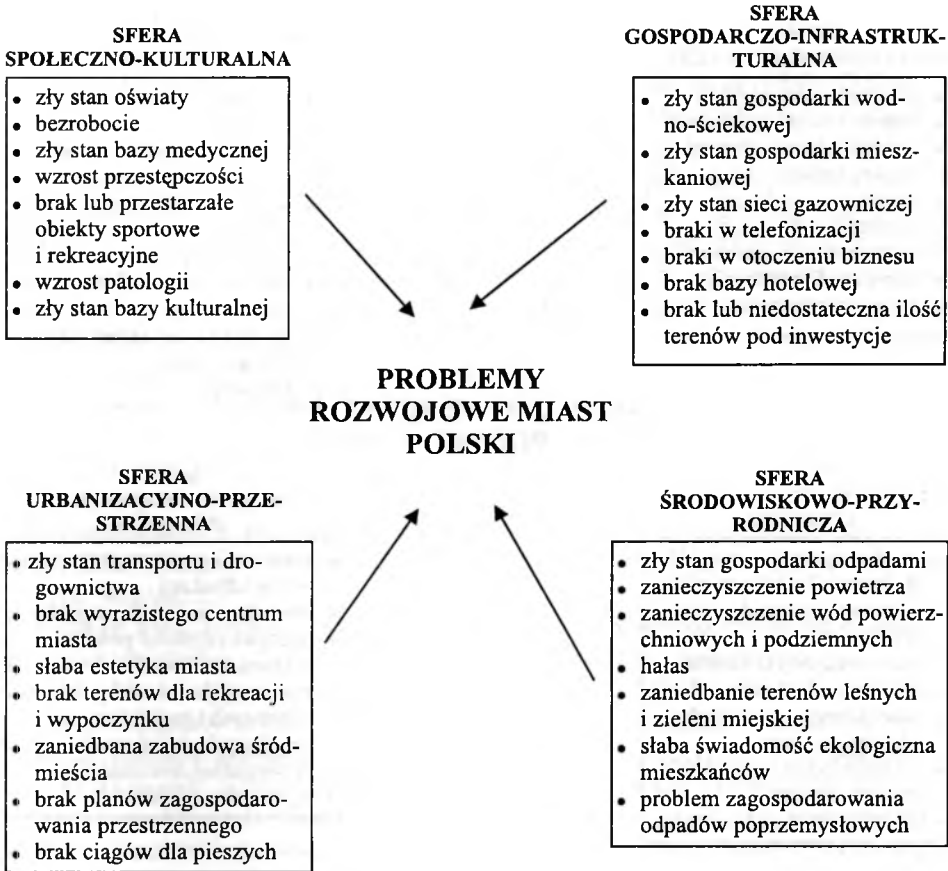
SFERA SPOŁECZNO-KULTURALNA

- zły stan oświaty
- bezrobocie
- zły stan bazy medycznej
- wzrost przestępczości
- brak lub przestarzałe obiekty sportowe i rekreacyjne
- wzrost patologii
- zły stan bazy kulturalnej

SFERA GOSPODARCZO-INFRASTRUKTURALNA

- zły stan gospodarki wodno-ściekowej
- zły stan gospodarki mieszkaniowej
- zły stan sieci gazowniczej
- braki w telefonizacji
- braki w otoczeniu biznesu
- brak bazy hotelowej
- brak lub niedostateczna ilość terenów pod inwestycje

PROBLEMY ROZWOJOWE MIAST POLSKI

SFERA URBANIZACYJNO-PRZESTRZENNA

- zły stan transportu i drogownictwa
- brak wyrazistego centrum miasta
- słaba estetyka miasta
- brak terenów dla rekreacji i wypoczynku
- zaniedbana zabudowa śródmieścia
- brak planów zagospodarowania przestrzennego
- brak ciągów dla pieszych

SFERA ŚRODOWISKOWO-PRZYRODNICZA

- zły stan gospodarki odpadami
- zanieczyszczenie powietrza
- zanieczyszczenie wód powierzchniowych i podziemnych
- hałas
- zaniedbanie terenów leśnych i zieleni miejskiej
- słaba świadomość ekologiczna mieszkańców
- problem zagospodarowania odpadów poprzemysłowych